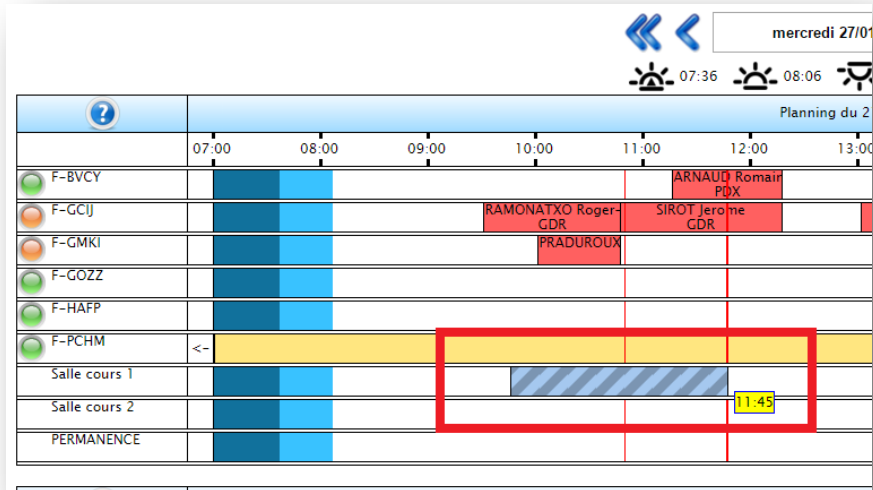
mercredi 27/01

07:36 08:06

?

Planning du 2

07:00 08:00 09:00 10:00 11:00 12:00 13:00

F-BVCY
ARNAUD Romain
PDX

F-GCIJ
RAMONATXO Roger-
GDR
SIROT Jerome
GDR

F-GMKI
PRADUROUX

F-GOZZ

F-HAFP

F-PCHM
<-

Salle cours 1

Salle cours 2
11:45

PERMANENCE